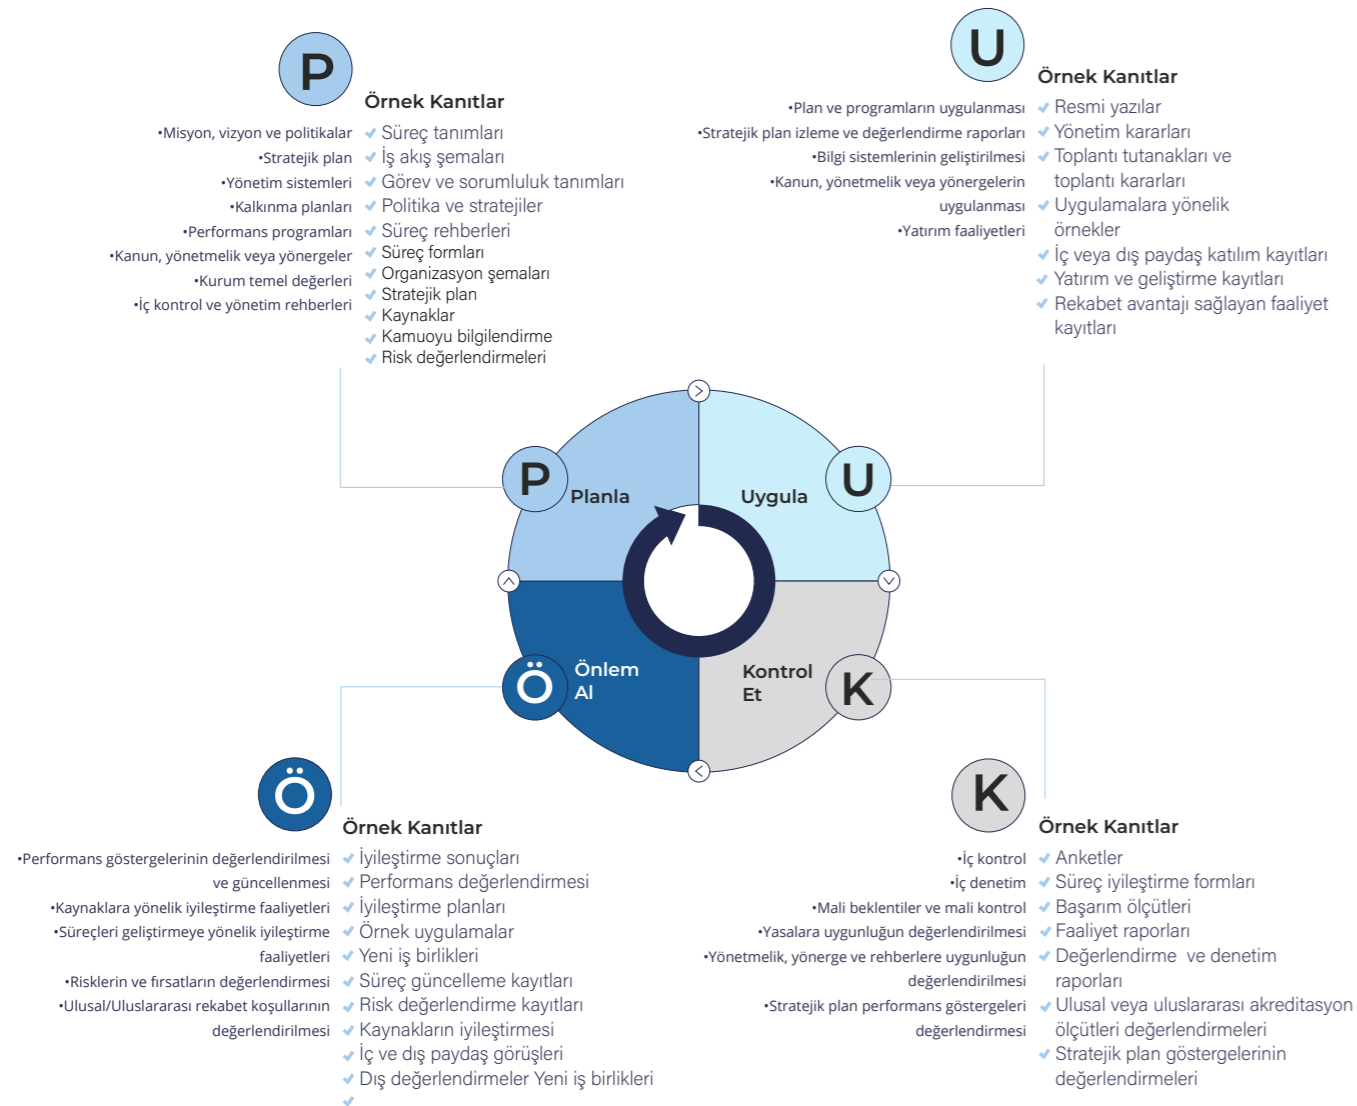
P

Örnek Kanıtlar

•Misyon, vizyon ve politikalar
•Stratejik plan
•Yönetim sistemleri
•Kalkınma planları
•Performans programları
•Kanun, yönetmelik veya yönergeler
•Kurum temel değerleri
•İç kontrol ve yönetim rehberleri

Süreç tanımları
İş akış şemaları
Görev ve sorumluluk tanımları
Politika ve stratejiler
Süreç rehberleri
Süreç formları
Organizasyon şemaları
Stratejik plan
Kaynaklar
Kamuoyu bilgilendirme
Risk değerlendirmeleri

U

Örnek Kanıtlar

•Plan ve programların uygulanması
•Stratejik plan izleme ve değerlendirme raporları
•Bilgi sistemlerinin geliştirilmesi
•Kanun, yönetmelik veya yönergelerin uygulanması
•Yatırım faaliyetleri

Resmi yazılar
Yönetim kararları
Toplantı tutanakları ve toplantı kararları
Uygulamalara yönelik örnekler
İç veya dış paydaş katılım kayıtları
Yatırım ve geliştirme kayıtları
Rekabet avantajı sağlayan faaliyet kayıtları

P Planla
U Uygula
Ö Önlem Al
K Kontrol Et

Ö

Örnek Kanıtlar

•Performans göstergelerinin değerlendirilmesi ve güncellenmesi
•Kaynaklara yönelik iyileştirme faaliyetleri
•Süreçleri geliştirmeye yönelik iyileştirme faaliyetleri
•Risklerin ve fırsatların değerlendirmesi
•Ulusal/Uluslararası rekabet koşullarının değerlendirilmesi

İyileştirme sonuçları
Performans değerlendirmesi
İyileştirme planları
Örnek uygulamalar
Yeni iş birlikleri
Süreç güncelleme kayıtları
Risk değerlendirme kayıtları
Kaynakların iyileştirmesi
İç ve dış paydaş görüşleri
Dış değerlendirmeler Yeni iş birlikleri

K

Örnek Kanıtlar

•İç kontrol
•İç denetim
•Mali beklentiler ve mali kontrol
•Yasalara uygunluğun değerlendirilmesi
•Yönetmelik, yönerge ve rehberlere uygunluğun değerlendirilmesi
•Stratejik plan performans göstergeleri değerlendirmesi

Anketler
Süreç iyileştirme formları
Başarım ölçütleri
Faaliyet raporları
Değerlendirme ve denetim raporları
Ulusal veya uluslararası akreditasyon ölçütleri değerlendirmeleri
Stratejik plan göstergelerinin değerlendirmeleri